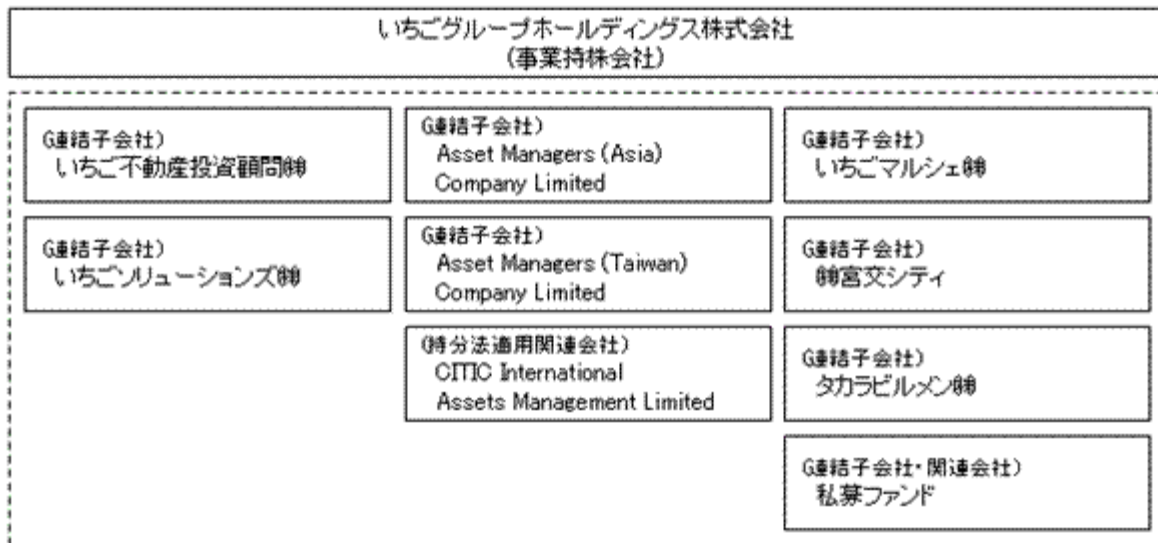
いちごグループホールディングス株式会社
(事業持株会社)

(連結子会社)
いちご不動産投資顧問㈱

(連結子会社)
いちごソリューションズ㈱

(連結子会社)
Asset Managers (Asia) Company Limited

(連結子会社)
Asset Managers (Taiwan) Company Limited

(持分法適用関連会社)
CITIC International Assets Management Limited

(連結子会社)
いちごマルシェ㈱

(連結子会社)
㈱宮交シティ

(連結子会社)
タカラビルメン㈱

(連結子会社・関連会社)
私募ファンド